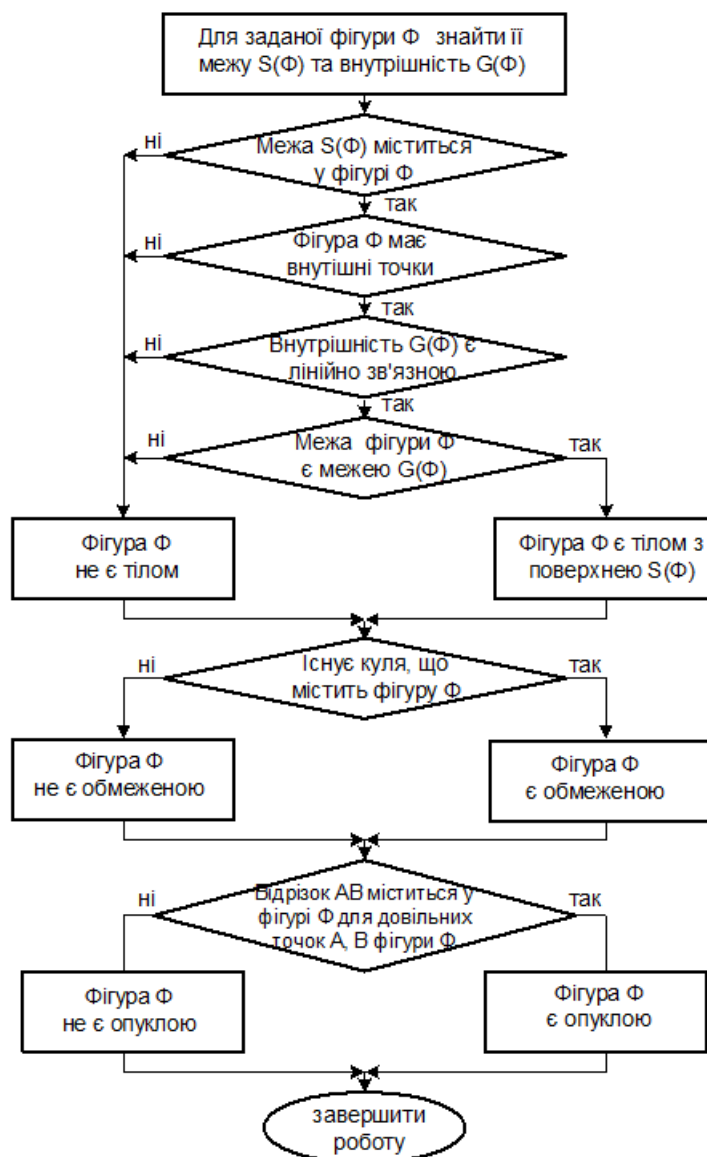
Для заданої фігури Ф знайти її межу S(Ф) та внутрішність G(Ф)

Межа S(Ф) міститься у фігурі Ф

ні

так

Фігура Ф має внутішні точки

ні

так

Внутрішність G(Ф) є лінійно зв'язною

ні

так

Межа фігури Ф є межею G(Ф)

ні

так

Фігура Ф не є тілом

Фігура Ф є тілом з поверхнею S(Ф)

Існує куля, що містить фігуру Ф

ні

так

Фігура Ф не є обмеженою

Фігура Ф є обмеженою

Відрізок АВ міститься у фігурі Ф для довільних точок А, В фігури Ф

ні

так

Фігура Ф не є опуклою

Фігура Ф є опуклою

завершити роботу